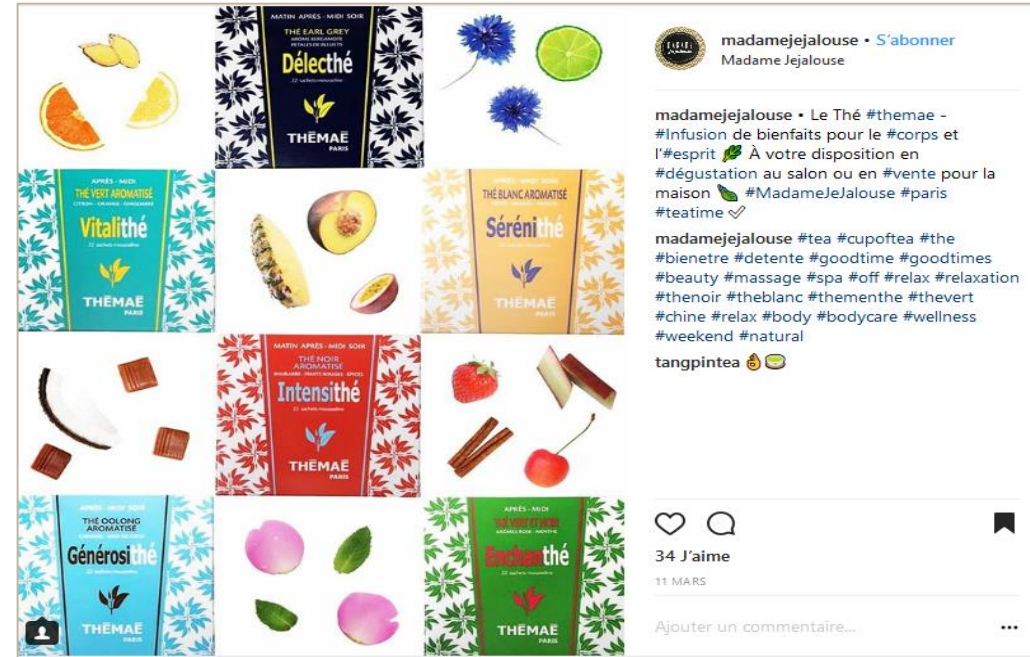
MATIN APRÈS-MIDI SOIR
THÉ EARL GREY
Délecthé
THÉMAË
PARIS

APRÈS-MIDI
THÉ VERT AROMATISÉ
CITRON - ORANGE - GINGEMBRE
Vitalithé
22 sachets mousseline
THÉMAË
PARIS

APRÈS-MIDI SOIR
THÉ BLANC AROMATISÉ
Sérénithé
22 sachets mousseline
THÉMAË
PARIS

MATIN APRÈS-MIDI SOIR
THÉ NOIR AROMATISÉ
Intensithé
22 sachets mousseline
THÉMAË
PARIS

APRÈS-MIDI SOIR
THÉ OOLONG AROMATISÉ
Générosithé
THÉMAË
PARIS

APRÈS-MIDI
Enchanthé
22 sachets mousseline
THÉMAË

madamejejalouse • S'abonner
Madame Jejalouse

madamejejalouse • Le Thé #themae - #Infusion de bienfaits pour le #corps et l'#esprit 🌿 À votre disposition en #dégustation au salon ou en #vente pour la maison 🍃 #MadameJeJalouse #paris #teatime ✅

madamejejalouse #tea #cupoftea #the #bienetre #detente #goodtime #goodtimes #beauty #massage #spa #off #relax #relaxation #thenoir #theblanc #thementhe #thevert #chine #relax #body #bodycare #wellness #weekend #natural

tangpintea 👌🍵

34 J'aime
11 MARS

Ajouter un commentaire...